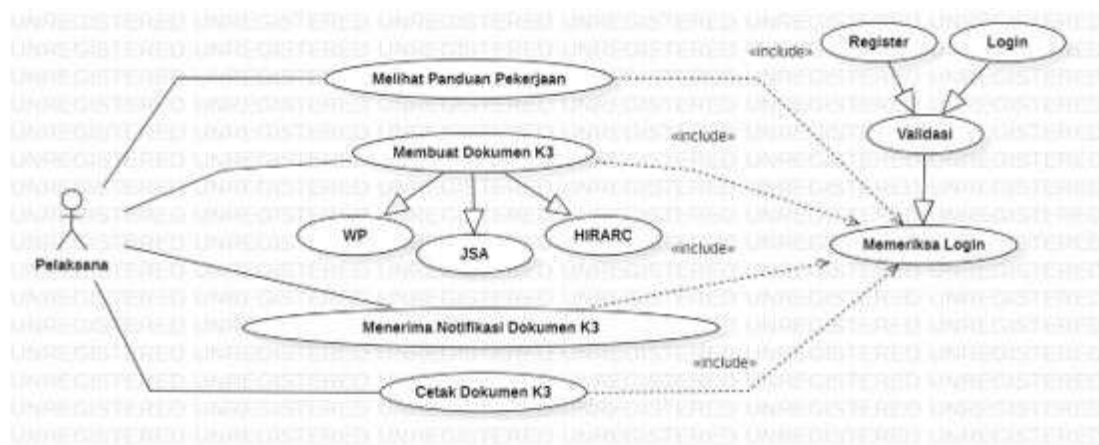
Register
Login
«include»
Melihat Panduan Pekerjaan
Validasi
«include»
Membuat Dokumen K3
WP
JSA
HIRARC
«include»
Memeriksa Login
Pelaksana
Menerima Notifikasi Dokumen K3
«include»
Cetak Dokumen K3

UNREGISTERED UNREGISTERED UNREGISTERED UNREGISTERED UNREGISTERED UNREGISTERED